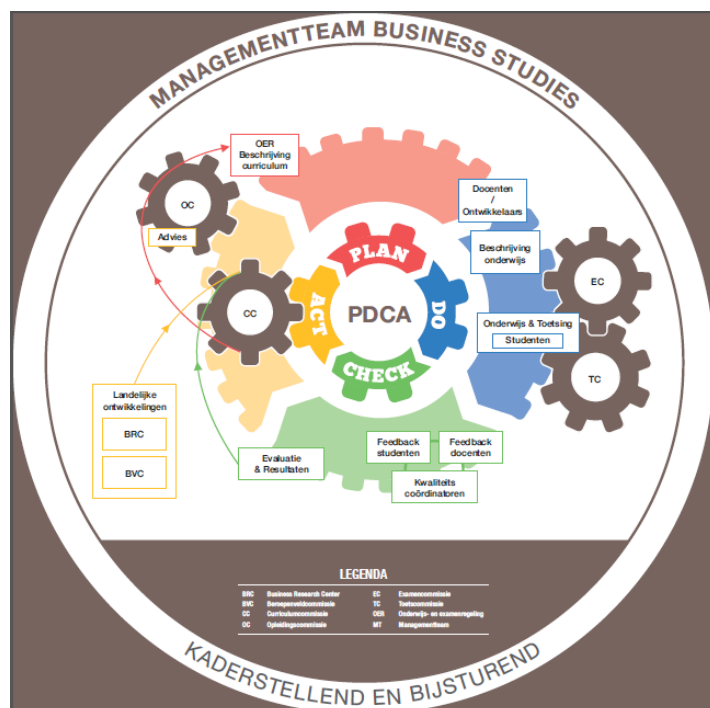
MANAGEMENTTEAM BUSINESS STUDIES

OER
Beschrijving
curriculum

OC

Advies

Docenten
/
Ontwikkelaars

Beschrijving
onderwijs

EC

PLAN

ACT

PDCA

DO

CHECK

CC

Onderwijs & Toetsing

Studenten

TC

Landelijke
ontwikkelingen

BRC

BVC

Evaluatie
& Resultaten

Feedback
studenten

Feedback
docenten

Kwaliteits
coördinatoren

LEGENDA

| | | | |
|---|---|---|---|
| BRC | Business Research Center | EC | Examencommissie |
| BVC | Beroepenveldcommissie | TC | Toetscommissie |
| CC | Curriculumcommissie | OER | Onderwijs- en examenregeling |
| OC | Opleidingscommissie | MT | Managementteam |

KADERSTELLEND EN BIJSTUREND